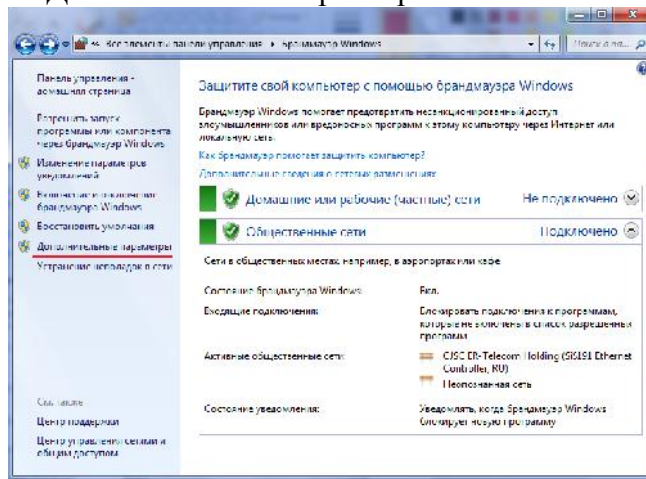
« Все элементы панели управления ▸ Брандмауэр Windows

Поиск в па...

Панель управления - домашняя страница

Разрешить запуск программы или компонента через брандмауэр Windows

Изменение параметров уведомлений

Включение и отключение брандмауэра Windows

Восстановить умолчания

Дополнительные параметры

Устранение неполадок в сети

Защитите свой компьютер с помощью брандмауэра Windows

Брандмауэр Windows помогает предотвратить несанкционированный доступ злоумышленников или вредоносных программ к этому компьютеру через Интернет или локальную сеть.

Как брандмауэр помогает защитить компьютер?

Дополнительные сведения о сетевых размещениях

Домашние или рабочие (частные) сети — Не подключено

Общественные сети — Подключено

Сети в общественных местах. Например, в аэропорту или кафе

| | |
|---|---|
| Состояние брандмауэра Windows: | Вкл. |
| Входящие подключения: | Блокировать подключения к программам, которые не включены в список разрешенных программ |
| Активные общественные сети: | CJSC ER-Telecom Holding (SiS191 Ethernet Controller, RU) Неопознанная сеть |
| Состояние уведомления: | Уведомлять, когда брандмауэр Windows блокирует новую программу |

См. также

Центр поддержки

Центр управления сетями и общим доступом